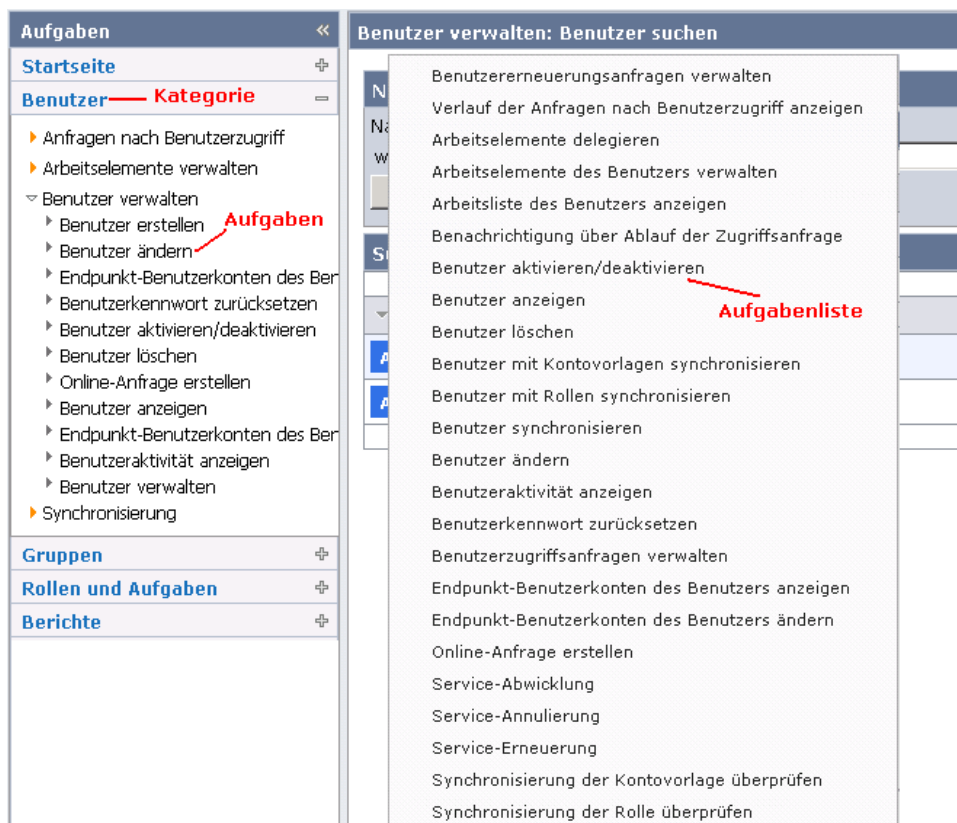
Aufgaben
Startseite
Benutzer Kategorie
Anfragen nach Benutzerzugriff
Arbeitselemente verwalten
Benutzer verwalten
Benutzer erstellen Aufgaben
Benutzer ändern
Endpunkt-Benutzerkonten des Ber
Benutzerkennwort zurücksetzen
Benutzer aktivieren/deaktivieren
Benutzer löschen
Online-Anfrage erstellen
Benutzer anzeigen
Endpunkt-Benutzerkonten des Ber
Benutzeraktivität anzeigen
Benutzer verwalten
Synchronisierung
Gruppen
Rollen und Aufgaben
Berichte

Benutzer verwalten: Benutzer suchen
N
Na
w
S
A
A

Benutzererneuerungsanfragen verwalten
Verlauf der Anfragen nach Benutzerzugriff anzeigen
Arbeitselemente delegieren
Arbeitselemente des Benutzers verwalten
Arbeitsliste des Benutzers anzeigen
Benachrichtigung über Ablauf der Zugriffsanfrage
Benutzer aktivieren/deaktivieren
Aufgabenliste
Benutzer anzeigen
Benutzer löschen
Benutzer mit Kontovorlagen synchronisieren
Benutzer mit Rollen synchronisieren
Benutzer synchronisieren
Benutzer ändern
Benutzeraktivität anzeigen
Benutzerkennwort zurücksetzen
Benutzerzugriffsanfragen verwalten
Endpunkt-Benutzerkonten des Benutzers anzeigen
Endpunkt-Benutzerkonten des Benutzers ändern
Online-Anfrage erstellen
Service-Abwicklung
Service-Annulierung
Service-Erneuerung
Synchronisierung der Kontovorlage überprüfen
Synchronisierung der Rolle überprüfen